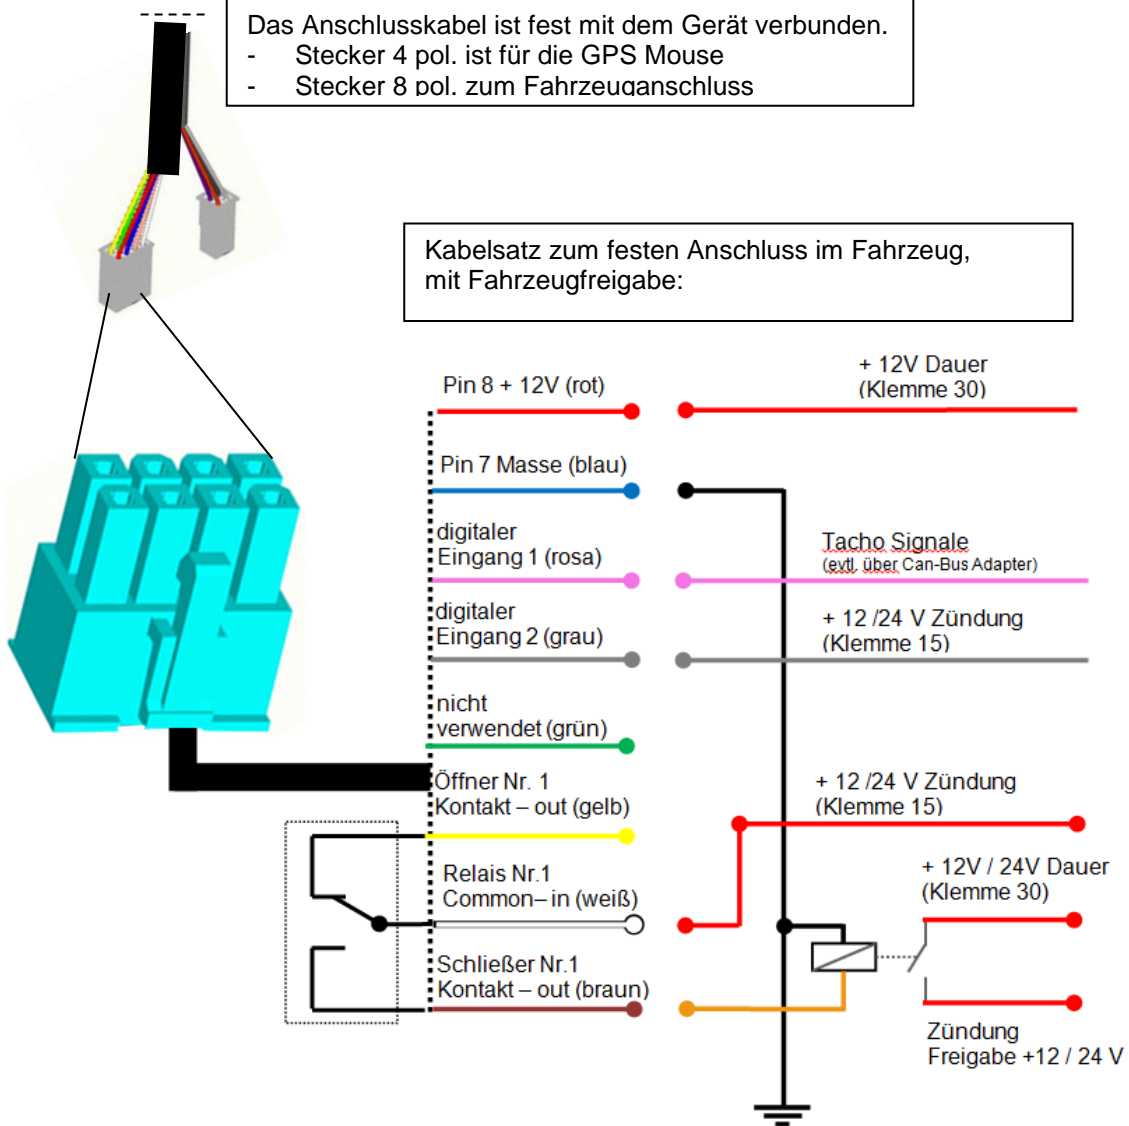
Das Anschlusskabel ist fest mit dem Gerät verbunden.
- Stecker 4 pol. ist für die GPS Mouse
- Stecker 8 pol. zum Fahrzeuganschluss

Kabelsatz zum festen Anschluss im Fahrzeug, mit Fahrzeugfreigabe:

Pin 8 + 12V (rot)

+ 12V Dauer (Klemme 30)

Pin 7 Masse (blau)

digitaler Eingang 1 (rosa)

Tacho Signale (evtl. über Can-Bus Adapter)

digitaler Eingang 2 (grau)

+ 12 /24 V Zündung (Klemme 15)

nicht verwendet (grün)

Öffner Nr. 1 Kontakt – out (gelb)

+ 12 /24 V Zündung (Klemme 15)

Relais Nr.1 Common– in (weiß)

+ 12V / 24V Dauer (Klemme 30)

Schließer Nr.1 Kontakt – out (braun)

Zündung Freigabe +12 / 24 V